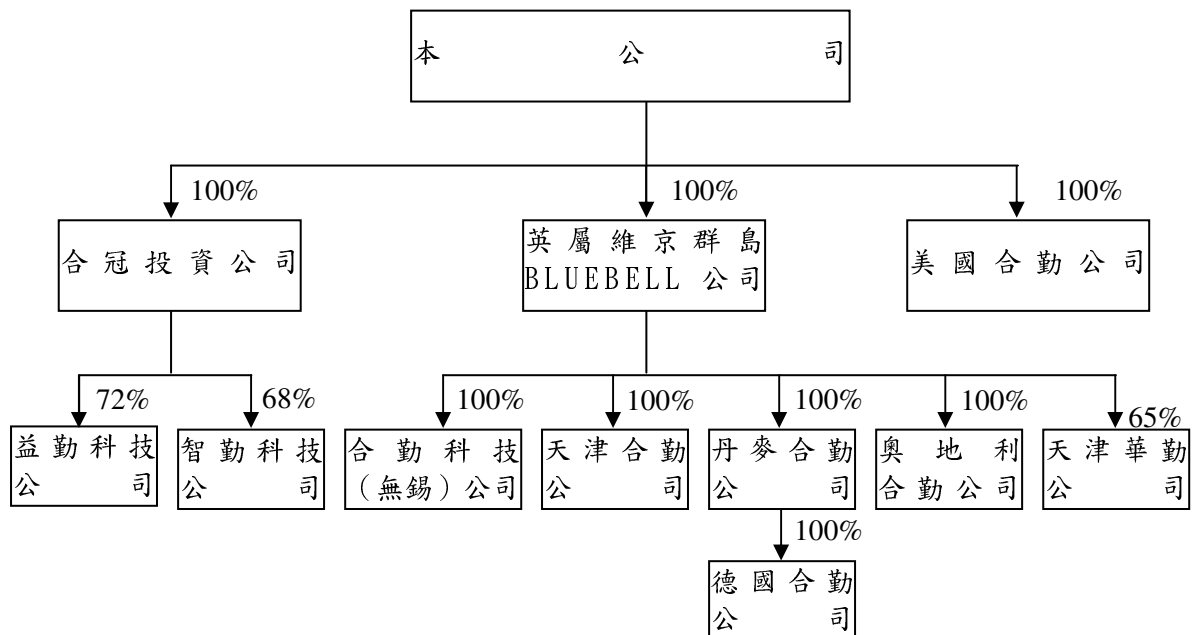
本公司

100%
合冠投資公司

100%
英屬維京群島 BLUEBELL 公司

100%
美國合勤公司

72%
益勤科技公司

68%
智勤科技公司

100%
合勤科技（無錫）公司

100%
天津合勤公司

100%
丹麥合勤公司

100%
德國合勤公司

100%
奧地利合勤公司

65%
天津華勤公司